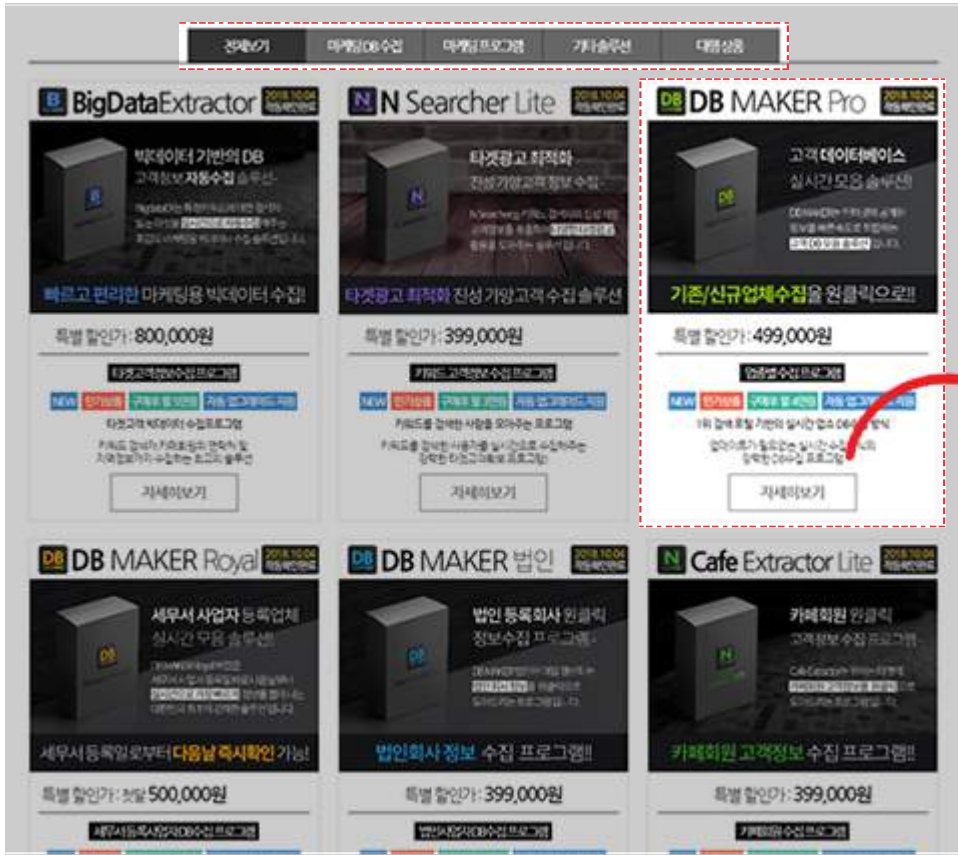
전체보기 | 마케팅DB수집 | 마케팅프로그램 | 기타솔루션 | 대행상품

BigDataExtractor
2018.10.04
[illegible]

빅데이터 기반의 DB
고객정보 자동수집 솔루션
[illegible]

빠르고 편리한 마케팅용 빅데이터 수집!

특별 할인가 : 800,000원

타겟고객분석수집 프로그램
NEW | 인기상품 | 구매후 월 1만원 | 자동 업그레이드 지원
타겟고객 빅데이터 수집프로그램
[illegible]

자세히보기

N Searcher Lite
2018.10.04
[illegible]

타겟광고 최적화
잠재 가망고객 정보 수집
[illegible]

타겟광고 최적화 잠재 가망 고객 수집 솔루션

특별 할인가 : 399,000원

키워드고객정보수집 프로그램
NEW | 인기상품 | 구매후 월 1만원 | 자동 업그레이드 지원
키워드를 검색한 사람을 모아주는 프로그램
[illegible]

자세히보기

DB MAKER Pro
2018.10.04
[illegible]

고객 데이터베이스
실시간 모음 솔루션
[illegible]

기존/신규업체수집을 원클릭으로!!

특별 할인가 : 499,000원

업종별수집 프로그램
NEW | 인기상품 | 구매후 월 4만원 | 자동 업그레이드 지원
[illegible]
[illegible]

자세히보기

DB MAKER Royal
2018.10.04
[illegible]

세무서 사업자 등록업체
실시간 모음 솔루션
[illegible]

세무서 등록일로부터 다음날 즉시확인 가능!

특별 할인가 : 첫달 500,000원

세무서등록사업자DB수집 프로그램

DB MAKER 법인
2018.10.04
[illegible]

법인 등록회사 원클릭
정보수집 프로그램
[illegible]

법인회사 정보 수집 프로그램!!

특별 할인가 : 399,000원

법인사업자DB수집 프로그램

Cafe Extractor Lite
2018.10.04
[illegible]

카페회원 원클릭
고객정보 수집 프로그램
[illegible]

카페회원 고객정보 수집 프로그램!!

특별 할인가 : 399,000원

카페회원 수집 프로그램